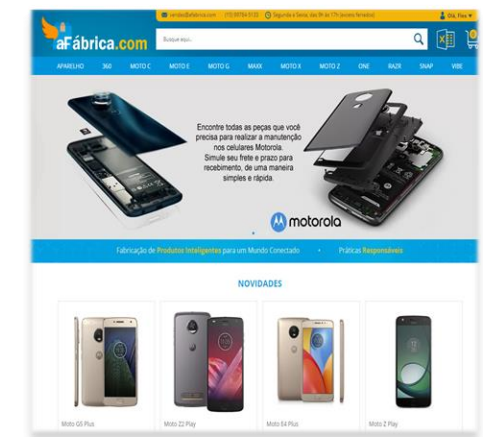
vendas@afabrica.com (11) 99784 5133 Segunda a Sexta, das 9h às 17h (exceto feriados) Olá, Flex

aFábrica.com

Busque aqui...

APARELHO 360 MOTO C MOTO E MOTO G MAXX MOTO X MOTO Z ONE RAZR SNAP VIBE

Encontre todas as peças que você precisa para realizar a manutenção nos celulares Motorola. Simule seu frete e prazo para recebimento, de uma maneira simples e rápida.

motorola

Fabricação de Produtos Inteligentes para um Mundo Conectado • Práticas Responsáveis

NOVIDADES

Moto G5 Plus

Moto Z2 Play

Moto E4 Plus

Moto Z Play